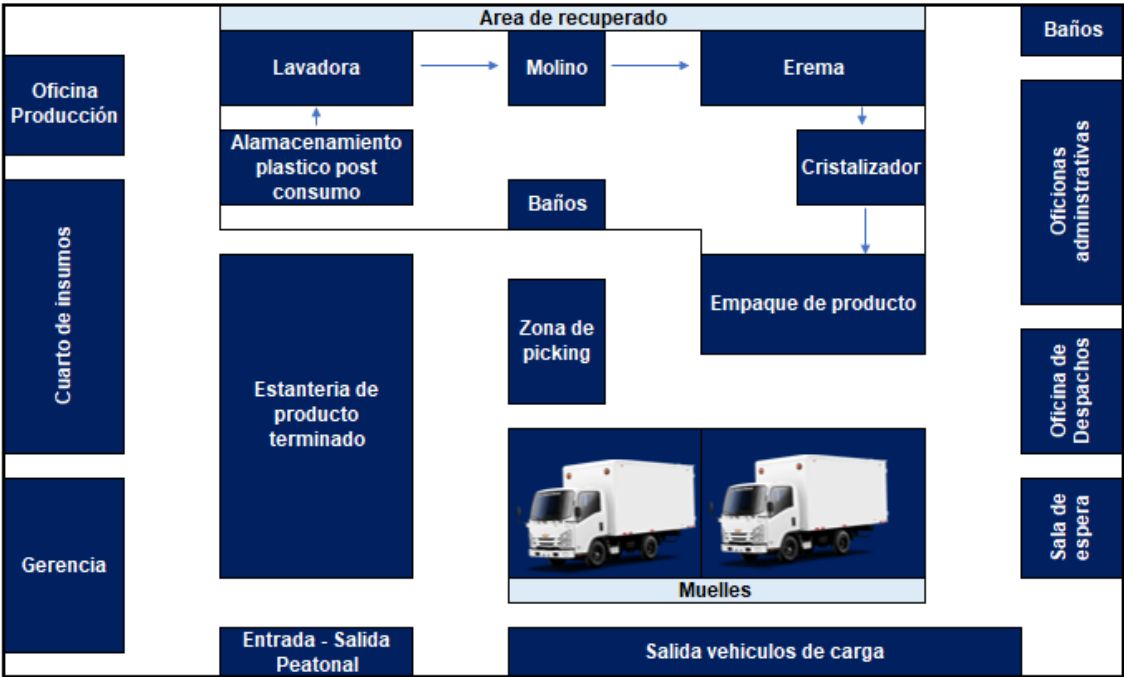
Area de recuperado

Oficina Producción

Lavadora

Molino

Erema

Baños

Alamacenamiento plastico post consumo

Cristalizador

Oficionas adminstrativas

Baños

Cuarto de insumos

Empaque de producto

Zona de picking

Estanteria de producto terminado

Oficina de Despachos

Sala de espera

Gerencia

Muelles

Entrada - Salida Peatonal

Salida vehiculos de carga